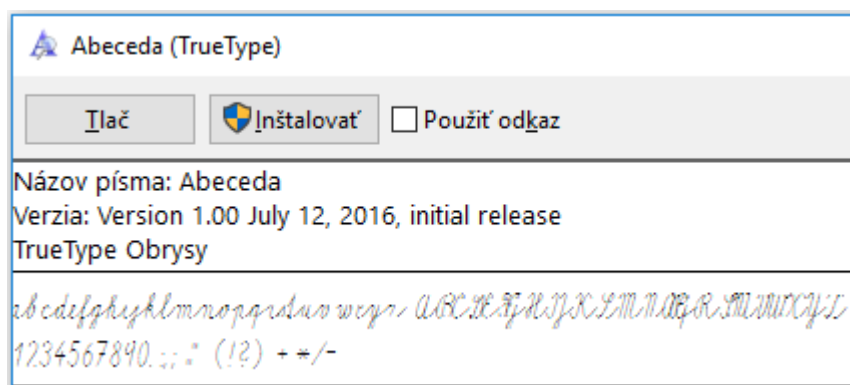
Abeceda (TrueType)

Tlač

Inštalovať

Použiť odkaz

Názov písma: Abeceda
Verzia: Version 1.00 July 12, 2016, initial release
TrueType Obrysy

abcdefghijklmnopqrstuvwxyz ABCDEFGHIJKLMNOPQRSTUVWXYZ
1234567890.:;:" (!?) + * / -